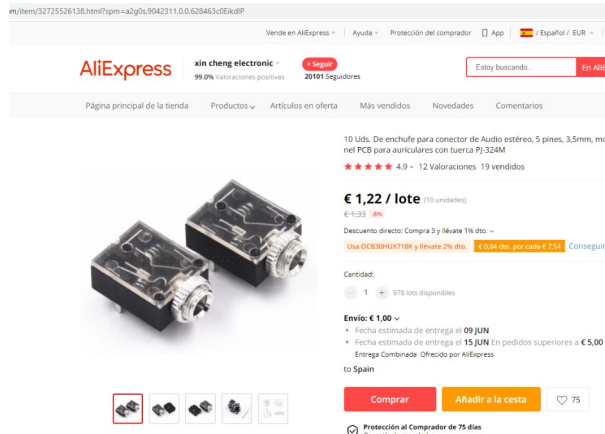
m/item/32725526138.html?spm=a2g0s.9042311.0.0.628463c0EikdlP

Vende en AliExpress | Ayuda | Protección del comprador | App | / Español / EUR

AliExpress

xin cheng electronic
99.0% Valoraciones positivas

+ Seguir
20101 Seguidores

Estoy buscando...

En Ali

Página principal de la tienda | Productos | Artículos en oferta | Más vendidos | Novedades | Comentarios

10 Uds. De enchufe para conector de Audio estéreo, 5 pines, 3,5mm, mo nel PCB para auriculares con tuerca PJ-324M

★★★★★ 4.9 · 12 Valoraciones 19 vendidos

€ 1,22 / lote (10 unidades)
€ 1,33 -8%

Descuento directo: Compra 3 y llévate 1% dto.

Usa OCB30HUX718K y llévate 2% dto. | € 0,84 dto. por cada € 7,54 | Conseguir

Cantidad:
- 1 + 978 lots disponibles

Envío: € 1,00
• Fecha estimada de entrega el 09 JUN
• Fecha estimada de entrega el 15 JUN En pedidos superiores a € 5,00
Entrega Combinada Ofrecido por AliExpress
to Spain

Comprar | Añadir a la cesta | 75

Protección al Comprador de 75 días